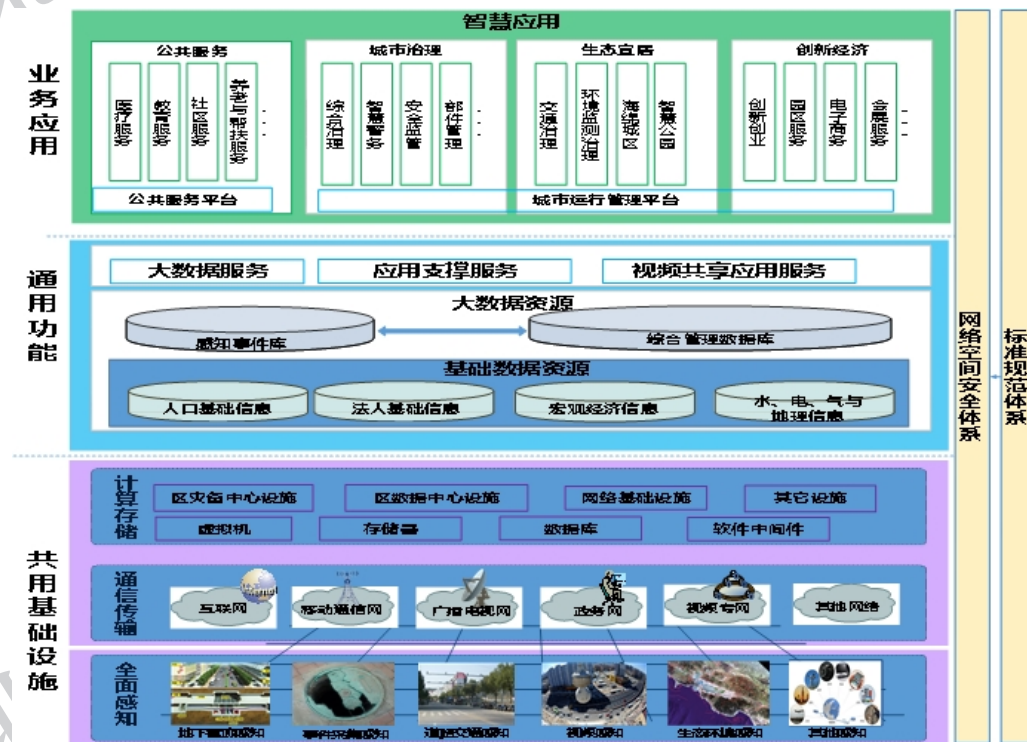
业务应用

智慧应用

公共服务
医疗服务
教育服务
社区服务
养老与帮扶服务
...
公共服务平台

城市治理
综合治理
智慧警务
安全监管
部件管理
...

生态宜居
交通治理
环境监测治理
海绵城区
智慧公园

创新经济
创新创业
园区服务
电子商务
金融服务
...

城市运行管理平台

通用功能

大数据服务
应用支撑服务
视频共享应用服务

大数据资源
感知事件库
综合管理数据库

基础数据资源
人口基础信息
法人基础信息
宏观经济信息
水、电、气与地理信息

共用基础设施

计算存储
区灾备中心设施
区数据中心设施
网络基础设施
其它设施
虚拟机
存储器
数据库
软件中间件

通信传输
互联网
移动通信网
广播电视网
政务网
视频专网
其他网络

全面感知
地下管网感知
事件采集感知
道路交通感知
视频感知
生态环境感知
其他感知

网络空间安全体系

标准规范体系